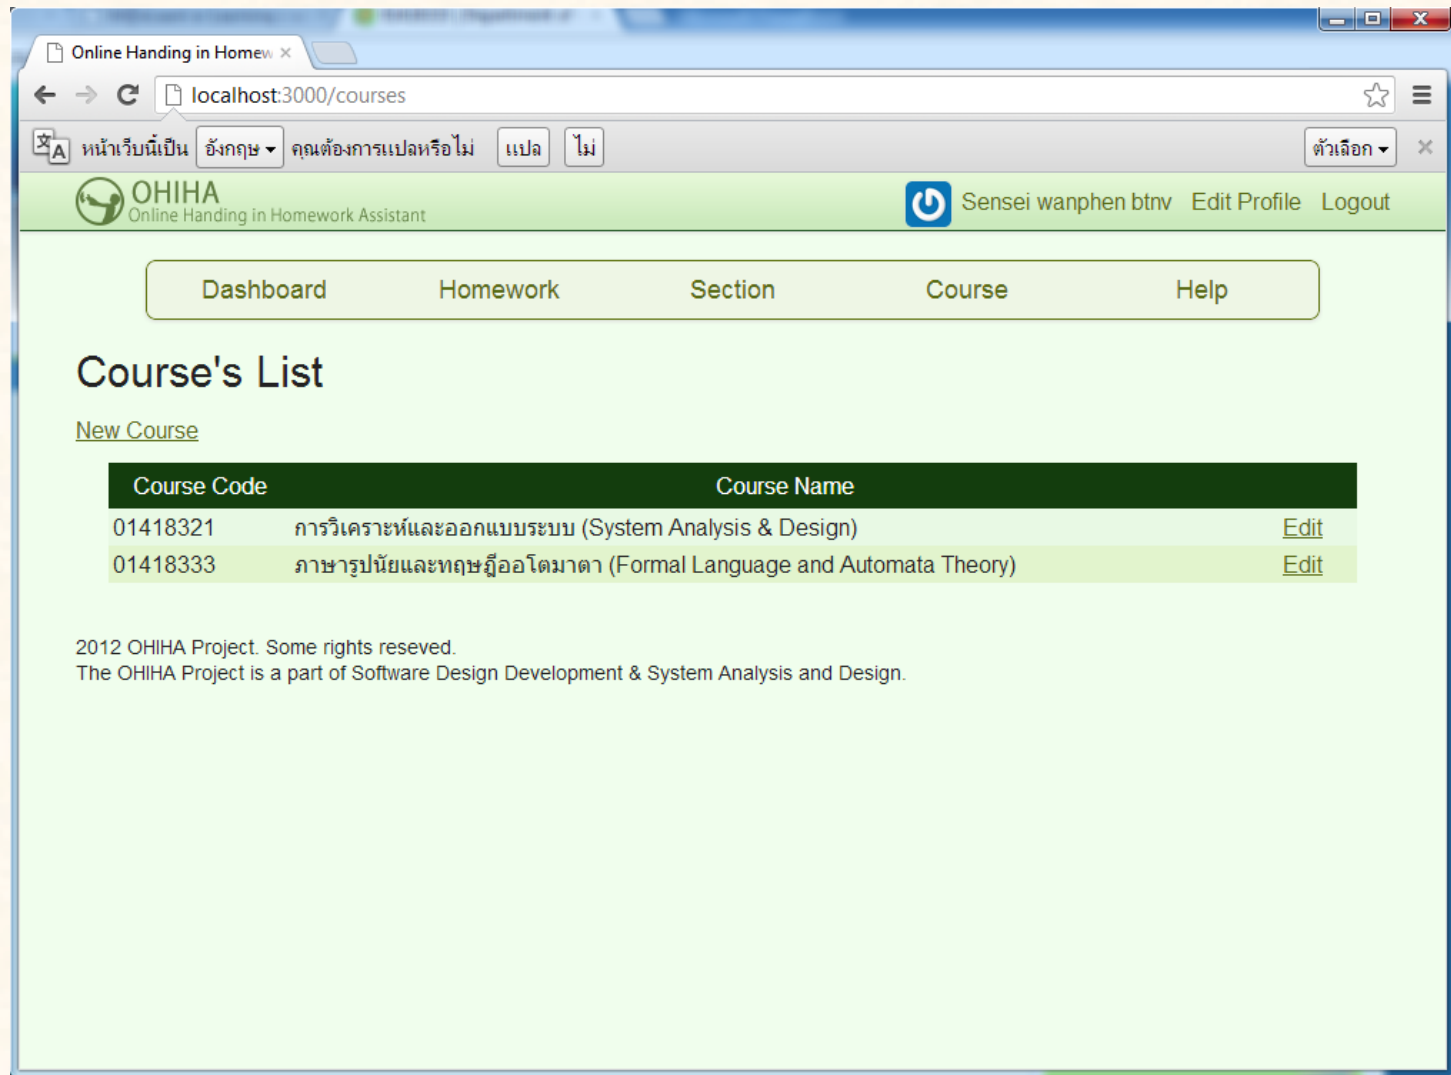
Online Handing in Homew ×

localhost:3000/courses

หน้าเว็บนี้เป็น อังกฤษ ▾ คุณต้องการแปลหรือไม่ แปล ไม่ ตัวเลือก ▾ ×

OHIHA
Online Handing in Homework Assistant

Sensei wanphen btnv Edit Profile Logout

Dashboard Homework Section Course Help

Course's List

New Course

| Course Code | Course Name | |
|---|---|---|
| 01418321 | การวิเคราะห์และออกแบบระบบ (System Analysis & Design) | Edit |
| 01418333 | ภาษารูปนัยและทฤษฎีออโตมาตา (Formal Language and Automata Theory) | Edit |

2012 OHIHA Project. Some rights reseved.
The OHIHA Project is a part of Software Design Development & System Analysis and Design.